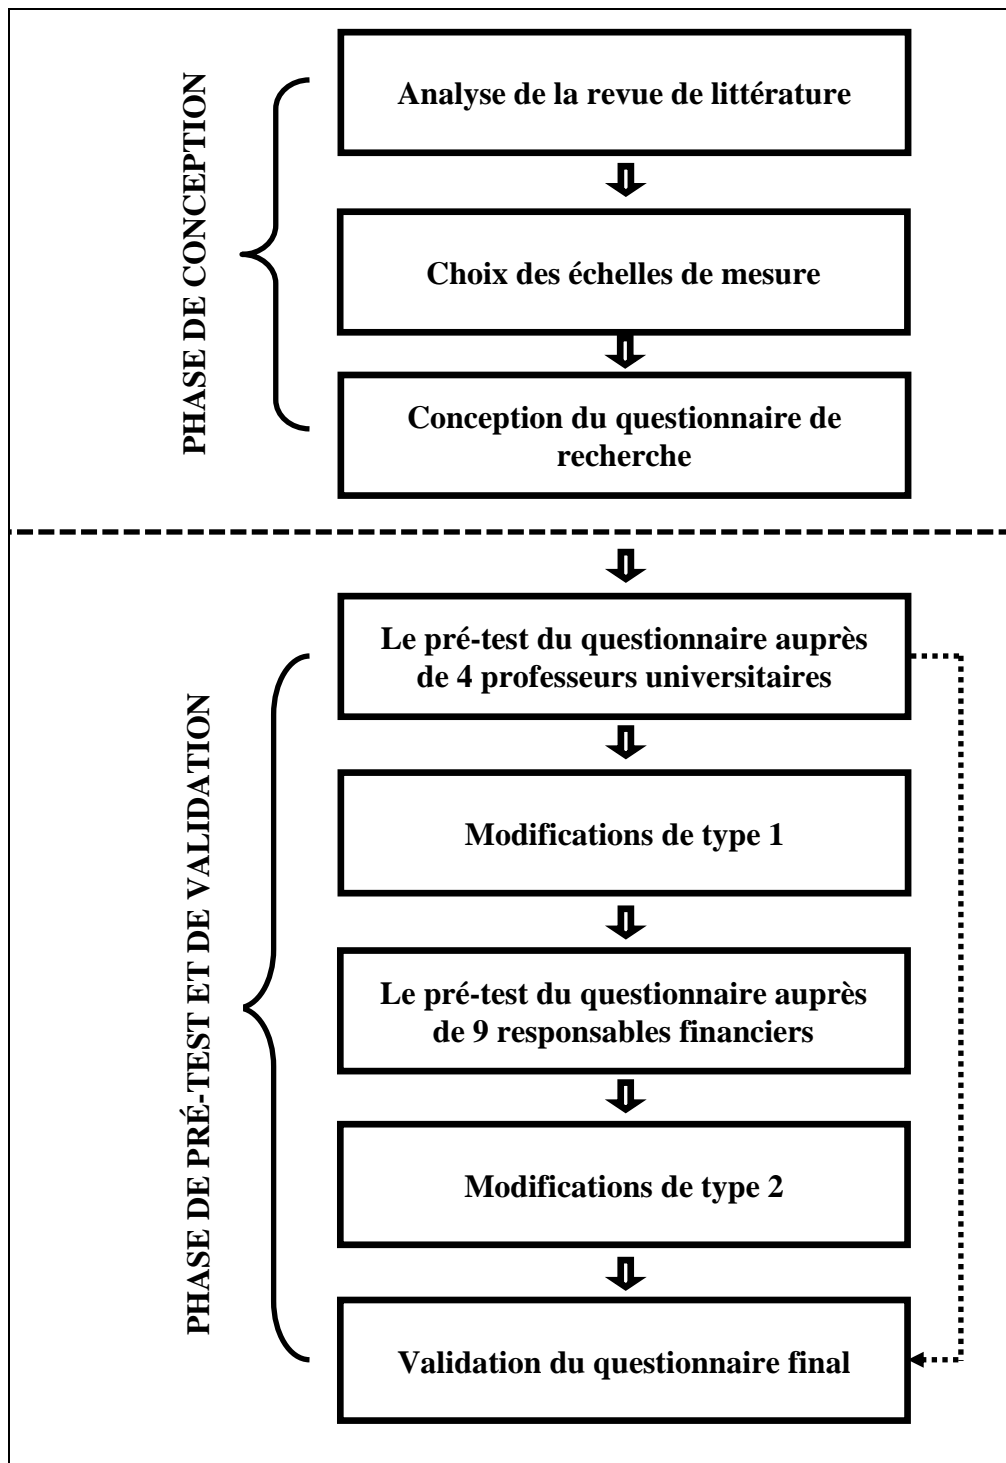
PHASE DE CONCEPTION

Analyse de la revue de littérature

Choix des échelles de mesure

Conception du questionnaire de recherche

PHASE DE PRÉ-TEST ET DE VALIDATION

Le pré-test du questionnaire auprès de 4 professeurs universitaires

Modifications de type 1

Le pré-test du questionnaire auprès de 9 responsables financiers

Modifications de type 2

Validation du questionnaire final